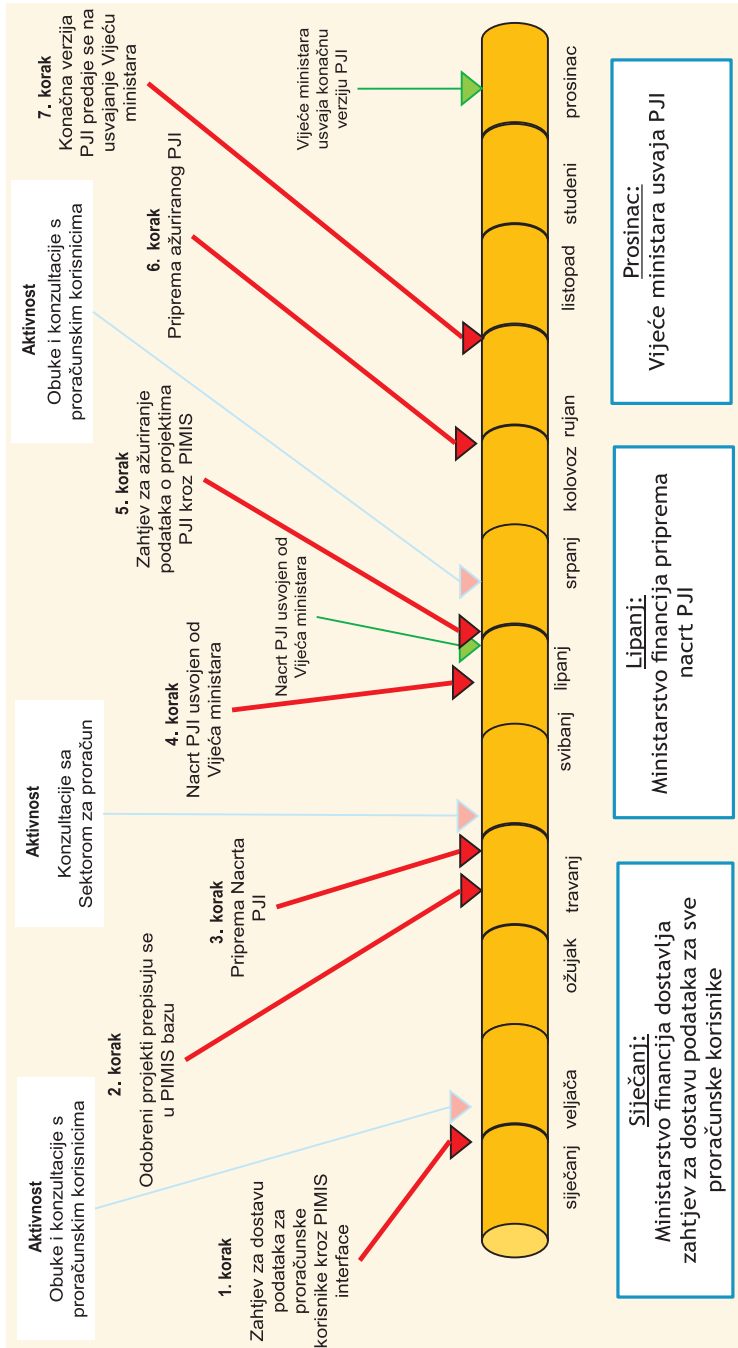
Aktivnost
Obuke i konzultacije s proračunskim korisnicima

1. korak
Zahtjev za dostavu podataka za proračunske korisnike kroz PIMIS interface

2. korak
Odobreni projekti prepisuju se u PIMIS bazu

3. korak
Priprema Nacrta PJI

Aktivnost
Konzultacije sa Sektorom za proračun

4. korak
Nacrt PJI usvojen od Vijeća ministara

Nacrt PJI usvojen od Vijeća ministara

5. korak
Zahtjev za ažuriranje podataka o projektima PJI kroz PIMIS

Aktivnost
Obuke i konzultacije s proračunskim korisnicima

6. korak
Priprema ažuriranog PJI

7. korak
Konačna verzija PJI predaje se na usvajanje Vijeću ministara

Vijeće ministara usvaja konačnu verziju PJI

siječanj veljača ožujak travanj svibanj lipanj srpanj kolovoz rujan listopad studeni prosinac

Siječanj:
Ministarstvo financija dostavlja zahtjev za dostavu podataka za sve proračunske korisnike

Lipanj:
Ministarstvo financija priprema nacrt PJI

Prosinac:
Vijeće ministara usvaja PJI